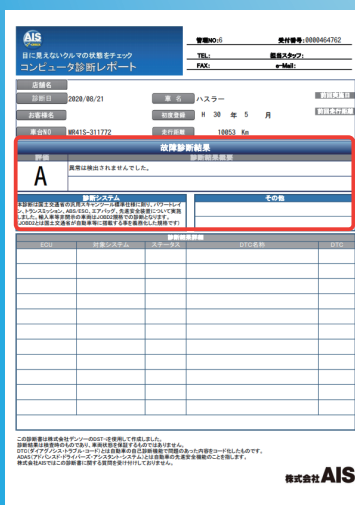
AIS

目に見えないクルマの状態をチェック
コンピュータ診断レポート

管理NO:6
受付番号:0000464762
TEL:
担当スタッフ:
FAX:
e-Mail:

店舗名
診断日 2020/08/21
車名 ハスラー
お客様名
初度登録 H 30 年 5 月
車台NO MR41S-311772
走行距離 10053 Km

故障診断結果
評価
A
診断結果概要
異常は検出されませんでした。

診断システム
本診断は国土交通省の共用スキャンツール標準仕様に則り、パワートレイン、トランスミッション、ABS/ESC、エアバッグ、先進安全装置について実施しました。※車種等車両側の仕様によりJOBD2/EOBD規格での診断となります。
JOBD2は国土交通省が自動車等に搭載する事を義務化した規格です。

その他

診断結果詳細
| ECU | 対象システム | ステータス | DTC名称 | DTC |
|---|---|---|---|---|
| | | | | |
| | | | | |
| | | | | |
| | | | | |
| | | | | |
| | | | | |
| | | | | |
| | | | | |
| | | | | |
| | | | | |
| | | | | |
| | | | | |

この診断書は株式会社デンソーのDST-i を使用して作成しました。
診断結果は検査時のものであり、車両状態を保証するものではありません。
DTC(ダイアグノシス・トラブル・コード)とは自動車の自己診断機能で問題のあった内容をコード化したものです。
ADAS(アドバンスド・ドライバー・アシスタント・システム)とは自動車の先進安全機能のことを指します。
株式会社AISではこの診断書に関する質問を受け付けしておりません。

株式会社AIS